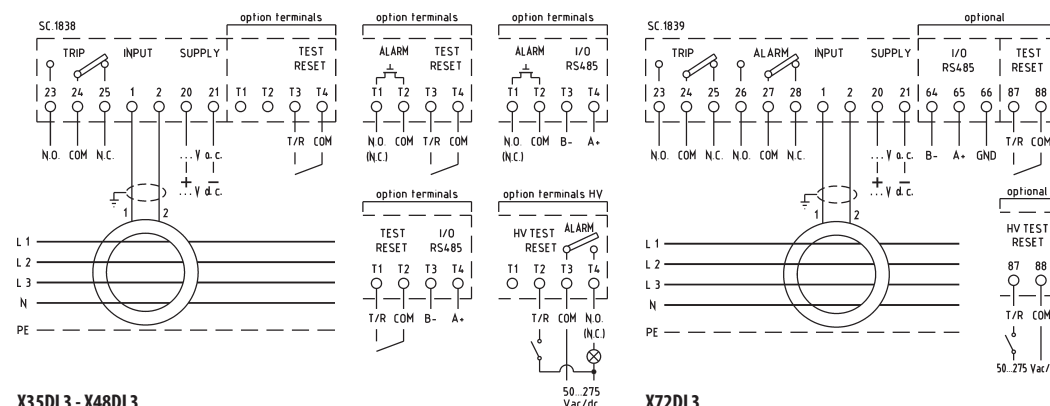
SC.1838

option terminals

TRIP INPUT SUPPLY TEST RESET

23 24 25 1 2 20 21 T1 T2 T3 T4

N.O. COM N.C. ... V a.c. + ... V d.c. T/R COM

1 2

L 1
L 2
L 3
N
PE

option terminals

ALARM TEST RESET

T1 T2 T3 T4

N.O. (N.C.) COM T/R COM

option terminals

ALARM I/O RS485

T1 T2 T3 T4

N.O. (N.C.) COM B- A+

option terminals

TEST RESET I/O RS485

T1 T2 T3 T4

T/R COM B- A+

option terminals HV

HV TEST RESET ALARM

T1 T2 T3 T4

T/R COM N.O. (N.C.)

50...275 Vac/dc

X35DL3 - X48DL3

SC.1839

optional

TRIP ALARM INPUT SUPPLY I/O RS485 TEST RESET

23 24 25 26 27 28 1 2 20 21 64 65 66 87 88

N.O. COM N.C. N.O. COM N.C. ... V a.c. + ... V d.c. B- A+ GND T/R COM

1 2

L 1
L 2
L 3
N
PE

optional

HV TEST RESET

87 88

T/R COM

50...275 Vac/

X72DL3